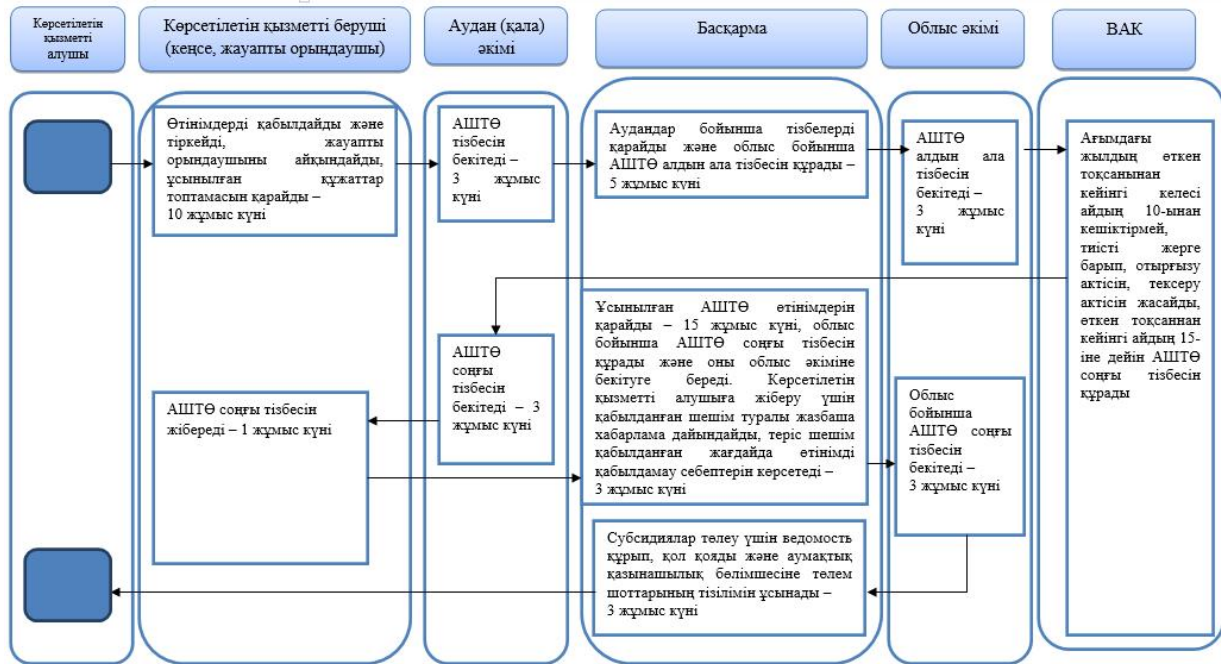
Көрсетілетін қызметті алушы

Көрсетілетін қызметті беруші (кеңсе, жауапты орындаушы)

Аудан (қала) әкімі

Басқарма

Облыс әкімі

ВАК

Өтінімдерді қабылдайды және тіркейді, жауапты орындаушыны айқындайды, ұсынылған құжаттар топтамасын қарайды – 10 жұмыс күні

АШТӨ тізбесін бекітеді – 3 жұмыс күні

Аудандар бойынша тізбелерді қарайды және облыс бойынша АШТӨ алдын ала тізбесін құрады – 5 жұмыс күні

АШТӨ алдын ала тізбесін бекітеді – 3 жұмыс күні

Ағымдағы жылдың өткен тоқсанынан кейінгі келесі айдың 10-ынан кешіктірмей, тиісті жерге барып, отырғызу актісін, тексеру актісін жасайды, өткен тоқсаннан кейінгі айдың 15-іне дейін АШТӨ соңғы тізбесін құрады

Ұсынылған АШТӨ өтінімдерін қарайды – 15 жұмыс күні, облыс бойынша АШТӨ соңғы тізбесін құрады және оны облыс әкіміне бекітуге береді. Көрсетілетін қызметті алушыға жіберу үшін қабылданған шешім туралы жазбаша хабарлама дайындайды, теріс шешім қабылданған жағдайда өтінімді қабылдамау себептерін көрсетеді – 3 жұмыс күні

АШТӨ соңғы тізбесін бекітеді – 3 жұмыс күні

АШТӨ соңғы тізбесін жібереді – 1 жұмыс күні

Облыс бойынша АШТӨ соңғы тізбесін бекітеді – 3 жұмыс күні

Субсидиялар төлеу үшін ведомость құрып, қол қояды және аумақтық қазынашылық бөлімшесіне төлем шоттарының тізілімін ұсынады – 3 жұмыс күні